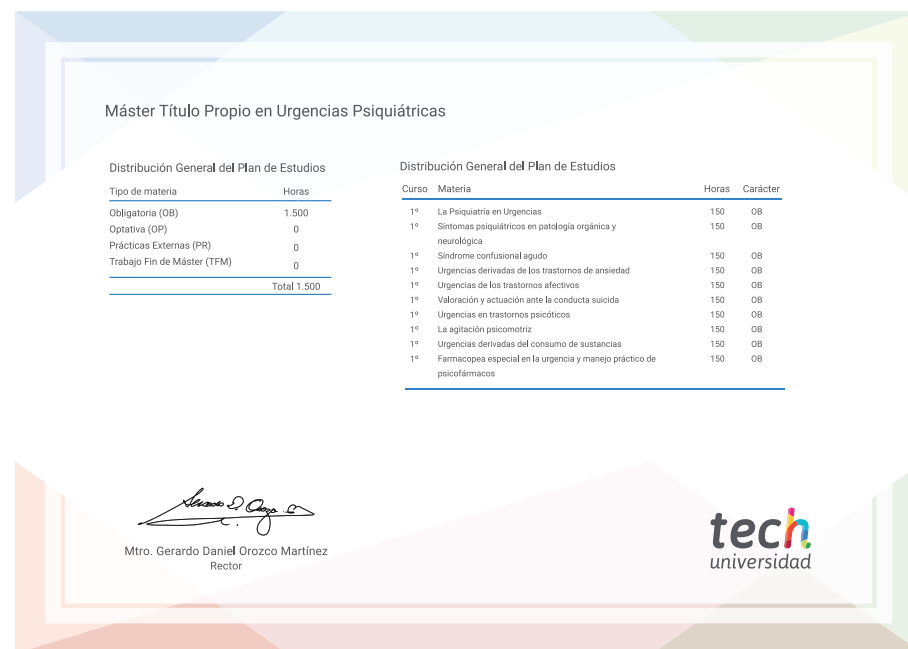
Máster Título Propio en Urgencias Psiquiátricas

Distribución General del Plan de Estudios

| Tipo de materia | Horas |
|---|---|
| Obligatoria (OB) | 1.500 |
| Optativa (OP) | 0 |
| Prácticas Externas (PR) | 0 |
| Trabajo Fin de Máster (TFM) | 0 |
| | Total 1.500 |

Distribución General del Plan de Estudios

| Curso | Materia | Horas | Carácter |
|---|---|---|---|
| 1º | La Psiquiatría en Urgencias | 150 | OB |
| 1º | Síntomas psiquiátricos en patología orgánica y neurológica | 150 | OB |
| 1º | Síndrome confusional agudo | 150 | OB |
| 1º | Urgencias derivadas de los trastornos de ansiedad | 150 | OB |
| 1º | Urgencias de los trastornos afectivos | 150 | OB |
| 1º | Valoración y actuación ante la conducta suicida | 150 | OB |
| 1º | Urgencias en trastornos psicóticos | 150 | OB |
| 1º | La agitación psicomotriz | 150 | OB |
| 1º | Urgencias derivadas del consumo de sustancias | 150 | OB |
| 1º | Farmacopea especial en la urgencia y manejo práctico de psicofármacos | 150 | OB |

Mtro. Gerardo Daniel Orozco Martínez
Rector

tech
universidad